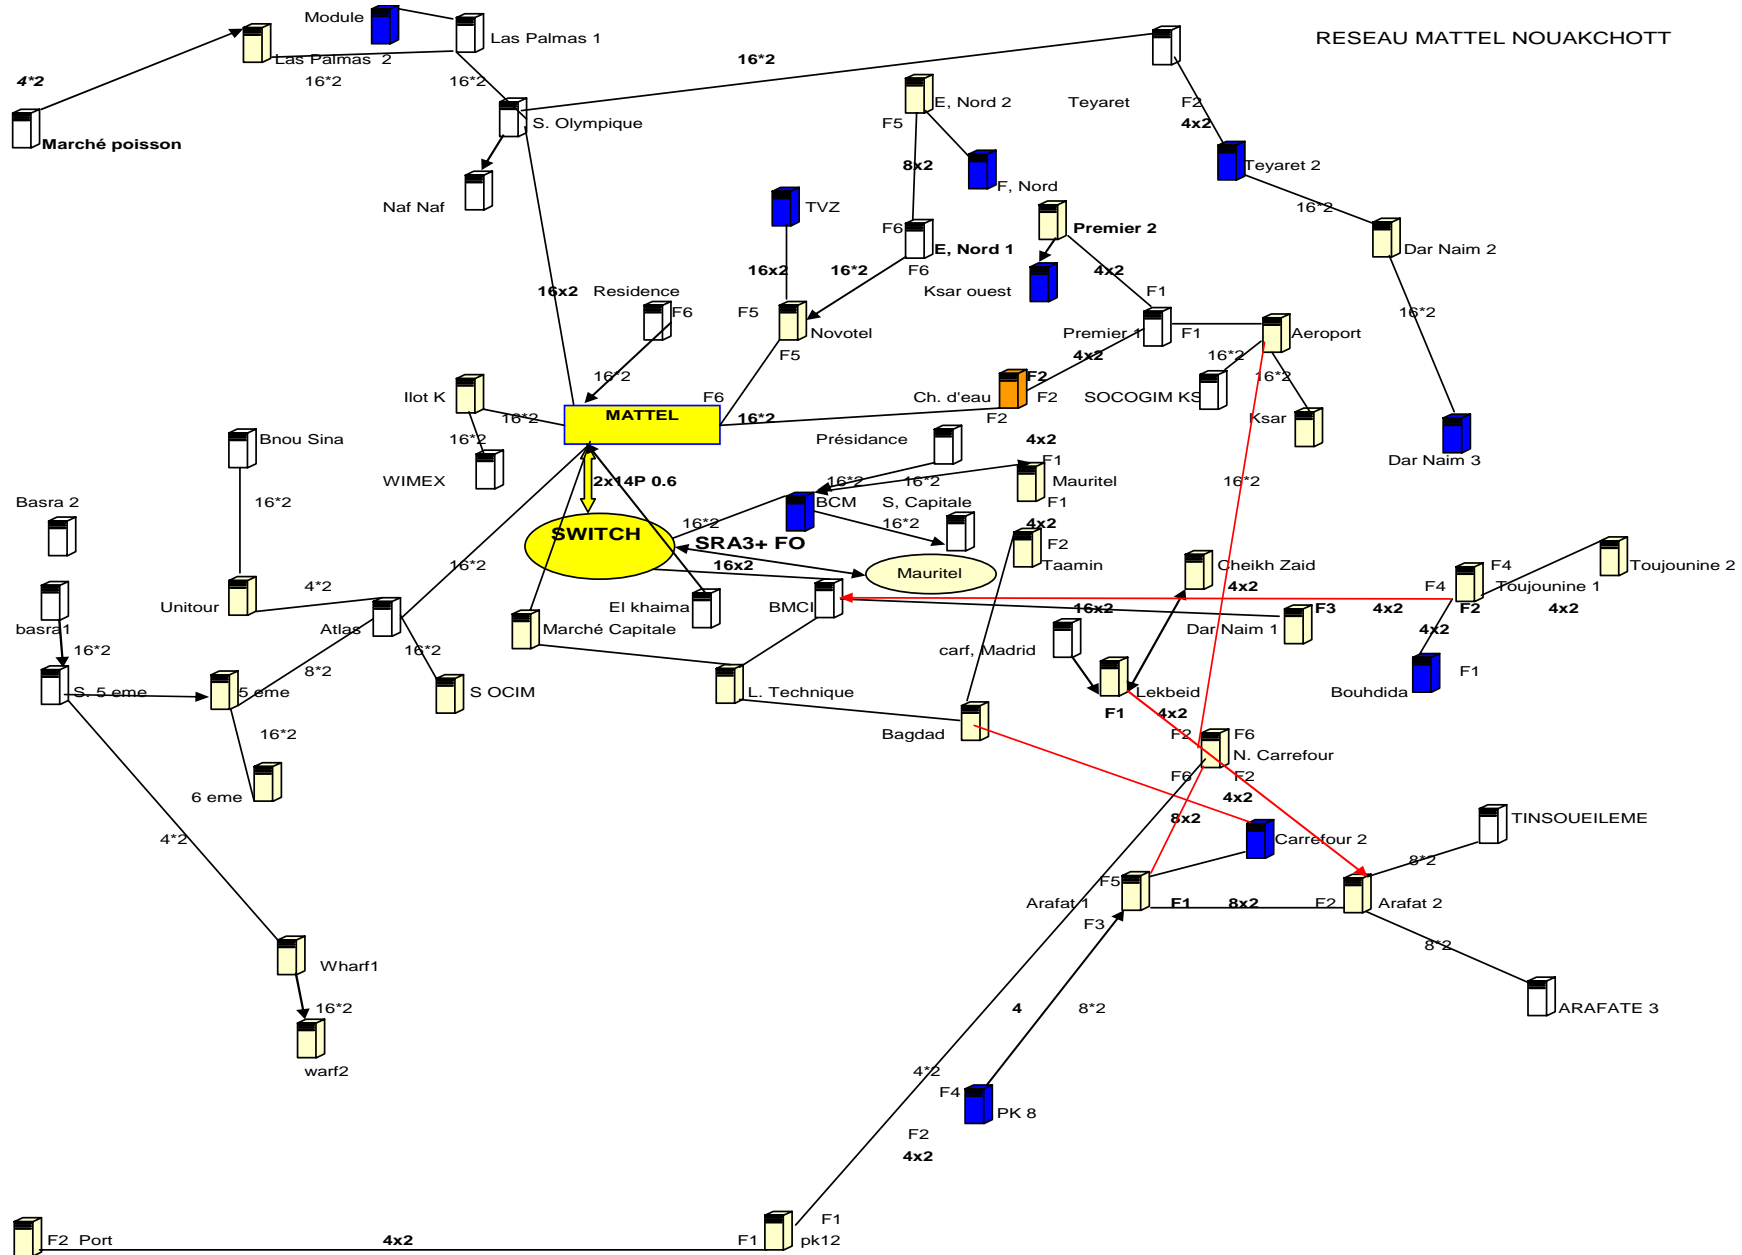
RESEAU MATTEL NOUAKCHOTT

Module
Las Palmas 1
Las Palmas 2
16*2
16*2
4*2
Marché poisson
S. Olympique
Naf Naf
16*2
E, Nord 2
Teyaret
F2
4x2
F5
8x2
F, Nord
Teyaret 2
16*2
Dar Naim 2
TVZ
F6
E, Nord 1
F6
Premier 2
16x2
16*2
4x2
Ksar ouest
F1
16x2
Residence
F6
F5
Novotel
F5
Premier 1
F1
Aeroport
16*2
16*2
F2
4x2
Ch. d'eau
F2
SOCOGIM KS
Ksar
Dar Naim 3
Ilot K
16*2
MATTEL
F6
16*2
F2
16*2
Bnou Sina
16*2
WIMEX
Présidance
4x2
F1
16*2
16*2
Mauritel
2x14P 0.6
BCM
S, Capitale
F1
16*2
Basra 2
16*2
16*2
SWITCH
SRA3+ FO
4x2
F2
16*2
16x2
Mauritel
Taamin
Cheikh Zaid
4x2
F4
Toujounine 2
F4
Toujounine 1
4*2
Unitour
16*2
El khaima
BMCI
16x2
F3
4x2
F2
4x2
Atlas
Marché Capitale
Dar Naim 1
4x2
basra1
16*2
16*2
carf, Madrid
8*2
S OCIM
Bouhdida
F1
S. 5 eme
5 eme
L. Technique
Lekbeid
F1
4x2
16*2
Bagdad
F2
F6
N. Carrefour
6 eme
F6
F2
4x2
4*2
8x2
Carrefour 2
TINSOUEILEME
8*2
F5
Arafat 1
F1
8x2
F2
Arafat 2
F3
8*2
Wharf1
ARAFATE 3
16*2
4
8*2
warf2
4*2
F4
PK 8
F2
4x2
F1
F2 Port
4x2
F1
pk12